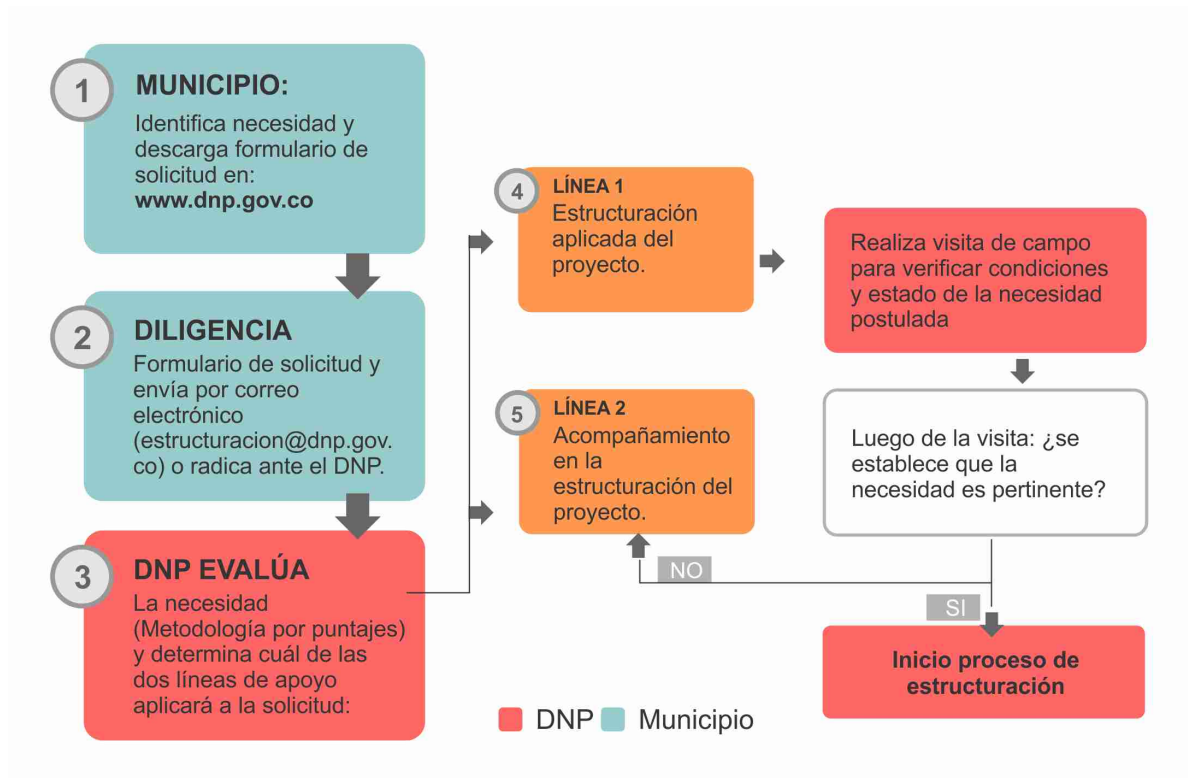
1 MUNICIPIO:
Identifica necesidad y descarga formulario de solicitud en:
www.dnp.gov.co

2 DILIGENCIA
Formulario de solicitud y envía por correo electrónico (estructuracion@dnp.gov.co) o radica ante el DNP.

3 DNP EVALÚA
La necesidad (Metodología por puntajes) y determina cuál de las dos líneas de apoyo aplicará a la solicitud:

4 LÍNEA 1
Estructuración aplicada del proyecto.

5 LÍNEA 2
Acompañamiento en la estructuración del proyecto.

Realiza visita de campo para verificar condiciones y estado de la necesidad postulada

Luego de la visita: ¿se establece que la necesidad es pertinente?

NO

SI

Inicio proceso de estructuración

DNP Municipio